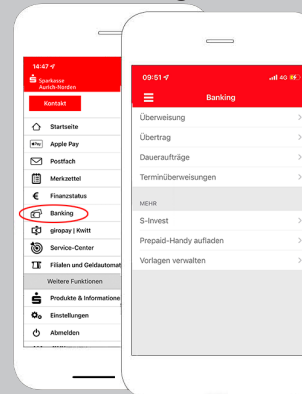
14:47

Sparkasse Aurich-Norden

Kontakt

Startseite

Apple Pay

Postfach

Merkzettel

Finanzstatus

Banking

giropay | Kwitt

Service-Center

Filialen und Geldautomat

Weitere Funktionen

Produkte & Informatione

Einstellungen

Abmelden

09:51

4G

Banking

Überweisung

Übertrag

Daueraufträge

Terminüberweisungen

MEHR

S-Invest

Prepaid-Handy aufladen

Vorlagen verwalten